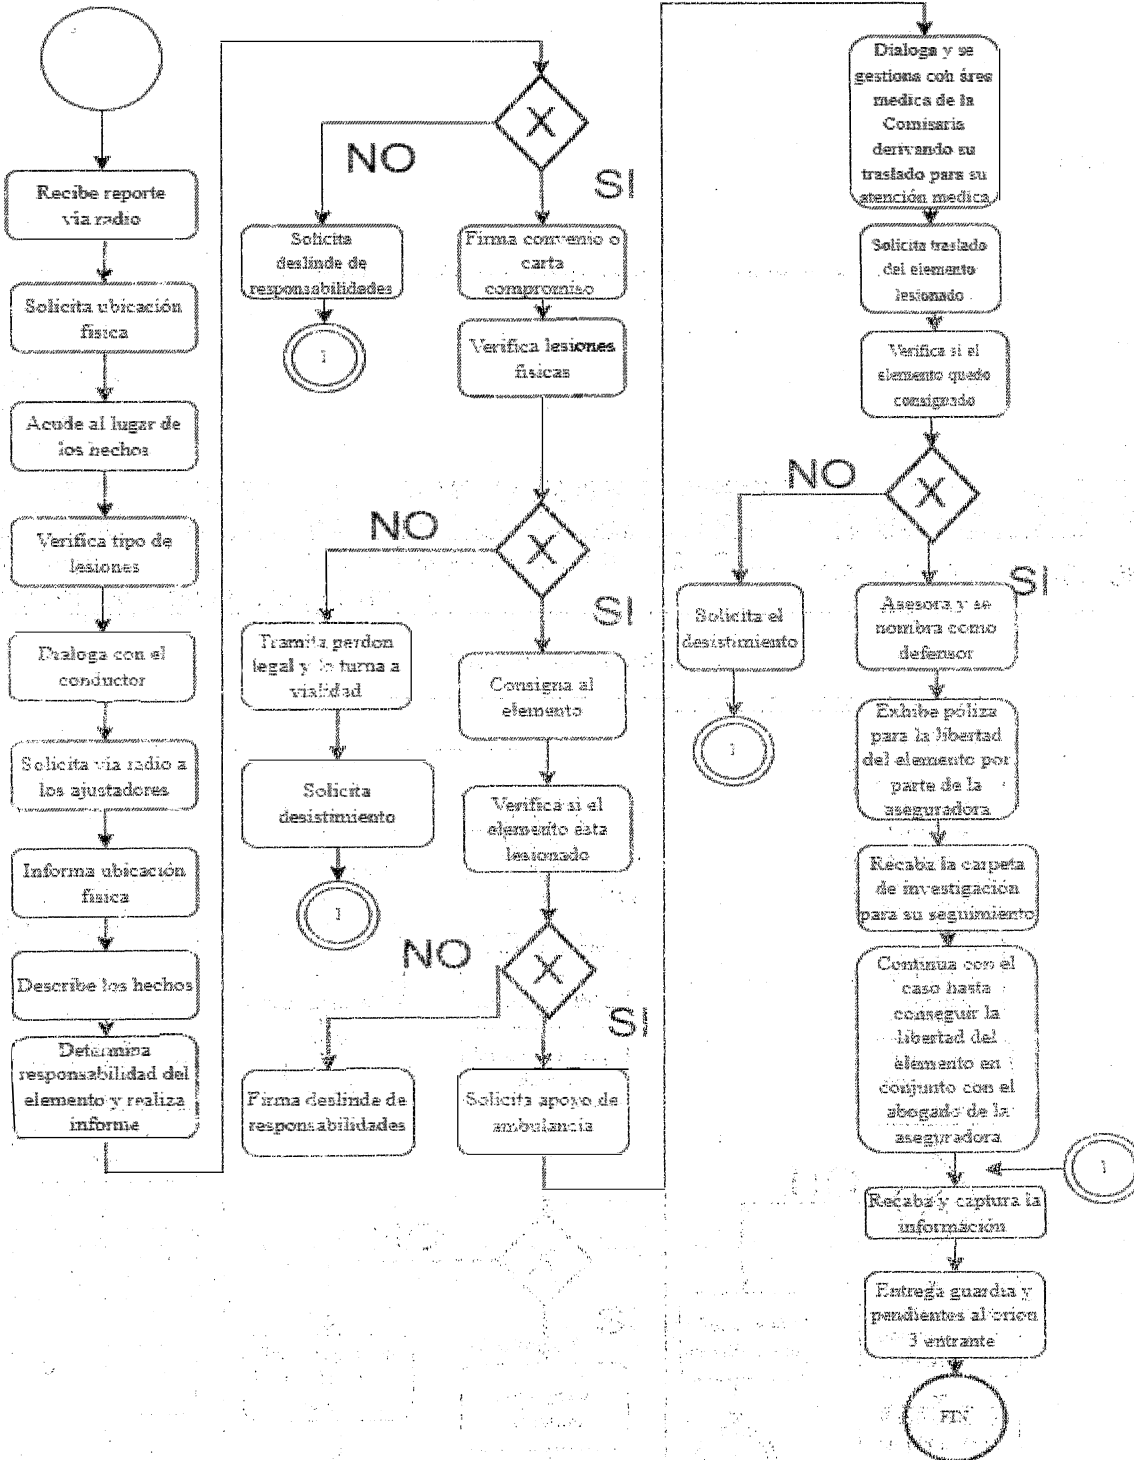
Recibe reporte vía radio

Solicita ubicación física

Acude al lugar de los hechos

Verifica tipo de lesiones

Dialoga con el conductor

Solicita vía radio a los ajustadores

Informa ubicación física

Describe los hechos

Determina responsabilidad del elemento y realiza informe

X

NO

SI

Solicita deslinde de responsabilidades

1

Firma convenio o carta compromiso

Verifica lesiones físicas

X

NO

SI

Tramita perdon legal y lo turna a vialidad

Solicita desistimiento

1

Consigna al elemento

Verifica si el elemento esta lesionado

X

NO

SI

Firma deslinde de responsabilidades

Solicita apoyo de ambulancia

Dialoga y se gestiona con área medica de la Comisaria derivando su traslado para su atención medica

Solicita traslado del elemento lesionado

Verifica si el elemento quedo consignado

X

NO

SI

Solicita el desistimiento

1

Asesora y se nombra como defensor

Exhibe póliza para la libertad del elemento por parte de la aseguradora

Recaba la carpeta de investigación para su seguimiento

Continua con el caso hasta conseguir la libertad del elemento en conjunto con el abogado de la aseguradora

1

Recaba y captura la información

Entrega guardia y pendientes al orion 3 entrante

FIN